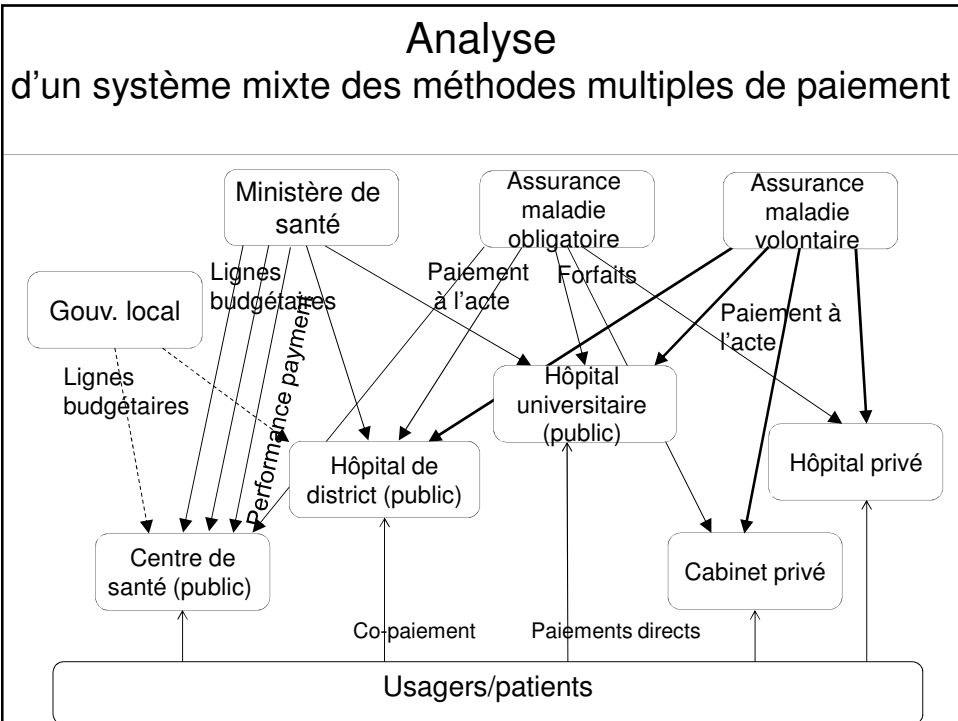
Analyse
d'un système mixte des méthodes multiples de paiement

Ministère de santé

Assurance maladie obligatoire

Assurance maladie volontaire

Gouv. local

Lignes budgétaires

Performance payment

Paiement à l'acte

Forfaits

Paiement à l'acte

Lignes budgétaires

Hôpital universitaire (public)

Hôpital de district (public)

Hôpital privé

Centre de santé (public)

Cabinet privé

Co-paiement

Paiements directs

Usagers/patients